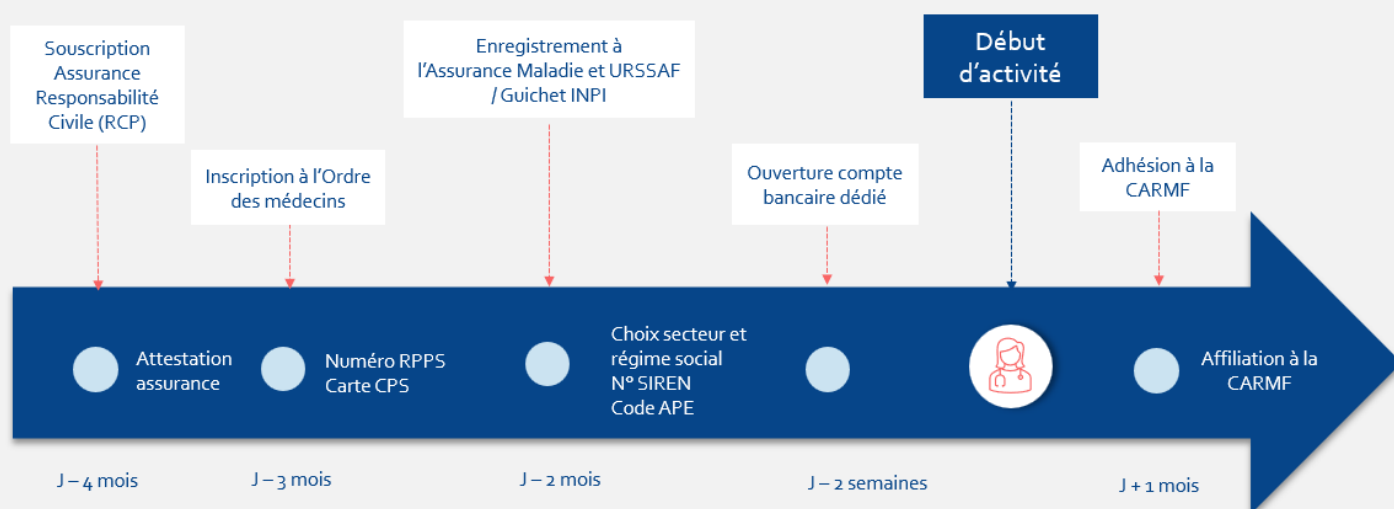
Souscription Assurance Responsabilité Civile (RCP)

Inscription à l'Ordre des médecins

Enregistrement à l'Assurance Maladie et URSSAF / Guichet INPI

Ouverture compte bancaire dédié

Début d'activité

Adhésion à la CARMF

Attestation assurance

Numéro RPPS
Carte CPS

Choix secteur et régime social
N° SIREN
Code APE

Affiliation à la CARMF

J – 4 mois

J – 3 mois

J – 2 mois

J – 2 semaines

J + 1 mois